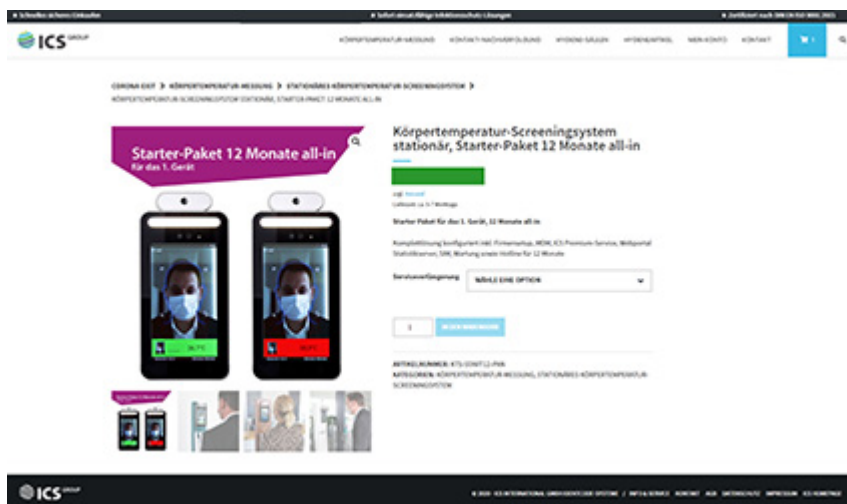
■ Schnelles sicheres Einkaufen ■ Sofort einsatzfähige Infektionsschutz-Lösungen ■ Zertifiziert nach DIN EN ISO 9001:2015

ICS GROUP

KÖRPERTEMPERATUR-MESSUNG KONTAKT-NACHVERFOLGUNG HYGIENE-SÄULEN HYGIENEMITTEL MEIN KONTO KONTAKT

CORONA EXIT > KÖRPERTEMPERATUR-MESSUNG > STATIONÄRES KÖRPERTEMPERATUR-SCREENINGSYSTEM >
KÖRPERTEMPERATUR-SCREENINGSYSTEM STATIONÄR, STARTER-PAKET 12 MONATE ALL-IN

Starter-Paket 12 Monate all-in
für das 1. Gerät

Körpertemperatur-Screeningsystem stationär, Starter-Paket 12 Monate all-in

Starter-Paket für das 1. Gerät, 12 Monate all-in

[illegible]

Serviceverlängerung WÄHLE EINE OPTION

1 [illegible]

ARTIKELNUMMER: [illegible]
KATEGORIEN: KÖRPERTEMPERATUR-MESSUNG, STATIONÄRES KÖRPERTEMPERATUR-SCREENINGSYSTEM

ICS GROUP

© 2020 · ICS INTERNATIONAL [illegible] | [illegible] IMPRESSUM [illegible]